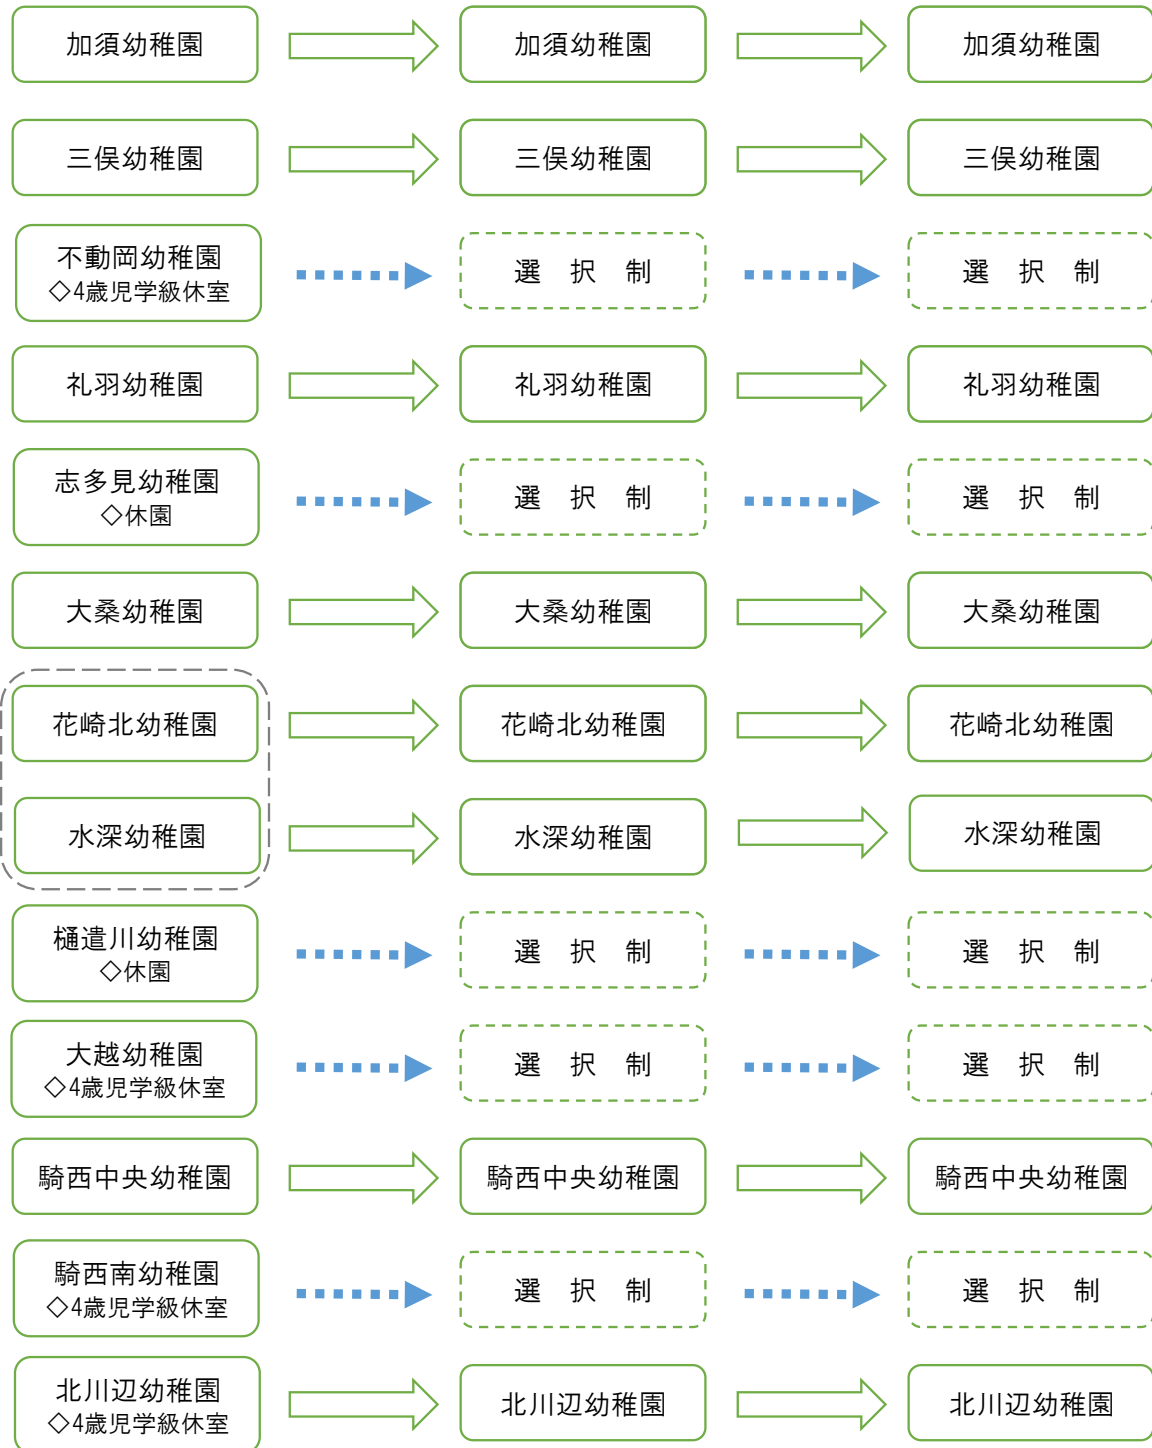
加須幼稚園 加須幼稚園 加須幼稚園

三俣幼稚園 三俣幼稚園 三俣幼稚園

不動岡幼稚園
◇4歳児学級休室 選　択　制 選　択　制

礼羽幼稚園 礼羽幼稚園 礼羽幼稚園

志多見幼稚園
◇休園 選　択　制 選　択　制

大桑幼稚園 大桑幼稚園 大桑幼稚園

花崎北幼稚園 花崎北幼稚園 花崎北幼稚園

水深幼稚園 水深幼稚園 水深幼稚園

樋遣川幼稚園
◇休園 選　択　制 選　択　制

大越幼稚園
◇4歳児学級休室 選　択　制 選　択　制

騎西中央幼稚園 騎西中央幼稚園 騎西中央幼稚園

騎西南幼稚園
◇4歳児学級休室 選　択　制 選　択　制

北川辺幼稚園
◇4歳児学級休室 北川辺幼稚園 北川辺幼稚園